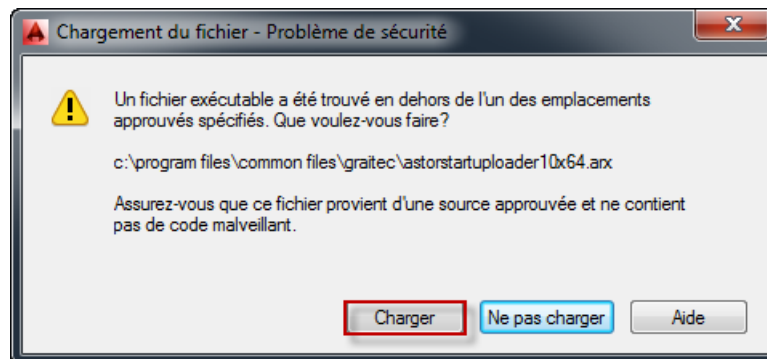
Chargement du fichier - Problème de sécurité

Un fichier exécutable a été trouvé en dehors de l'un des emplacements approuvés spécifiés. Que voulez-vous faire?

c:\program files\common files\graitec\astorstartuploader10x64.arx

Assurez-vous que ce fichier provient d'une source approuvée et ne contient pas de code malveillant.

Charger
Ne pas charger
Aide